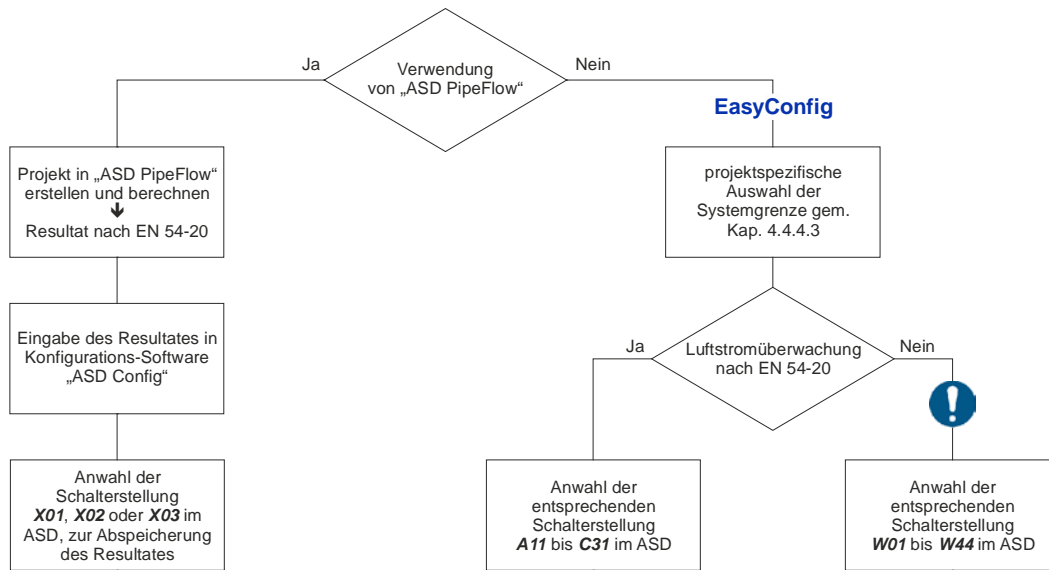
Verwendung von „ASD PipeFlow“

Ja

Nein

EasyConfig

Projekt in „ASD PipeFlow“ erstellen und berechnen
↓
Resultat nach EN 54-20

projektspezifische Auswahl der Systemgrenze gem. Kap. 4.4.4.3

Eingabe des Resultates in Konfigurations-Software „ASD Config“

Ja

Luftstromüberwachung nach EN 54-20

Nein

Anwahl der Schalterstellung ***X01***, ***X02*** oder ***X03*** im ASD, zur Abspeicherung des Resultates

Anwahl der entsprechenden Schalterstellung ***A11*** bis ***C31*** im ASD

Anwahl der entsprechenden Schalterstellung ***W01*** bis ***W44*** im ASD